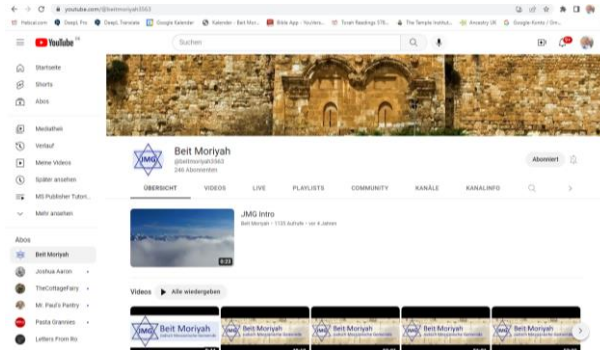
youtube.com/@beitmoriyah3563

Hebcal.com | DeepL Pro | DeepL Translate | Google Kalender | Kalender - Beit Mor... | Bible App - Youvers... | Torah Readings 576... | The Temple Institut... | Ancestry UK | Google Konto / Om...

YouTube

Suchen

Startseite
Shorts
Abos
Mediathek
Verlauf
Meine Videos
Später ansehen
MS Publisher Tutori...
Mehr ansehen

Abos
Beit Moriyah
Joshua Aaron
TheCottageFairy
Mr. Paul's Pantry
Pasta Grannies
Letters From Ro

JMG

Beit Moriyah
@beitmoriyah3563
246 Abonnenten

Abonniert

ÜBERSICHT VIDEOS LIVE PLAYLISTS COMMUNITY KANÄLE KANALINFO

JMG Intro
Beit Moriyah · 1135 Aufrufe · vor 4 Jahren
0:23

Videos ▶ Alle wiedergeben

Beit Moriyah
Beit Moriyah
Beit Moriyah
Beit Moriyah
Beit Moriyah